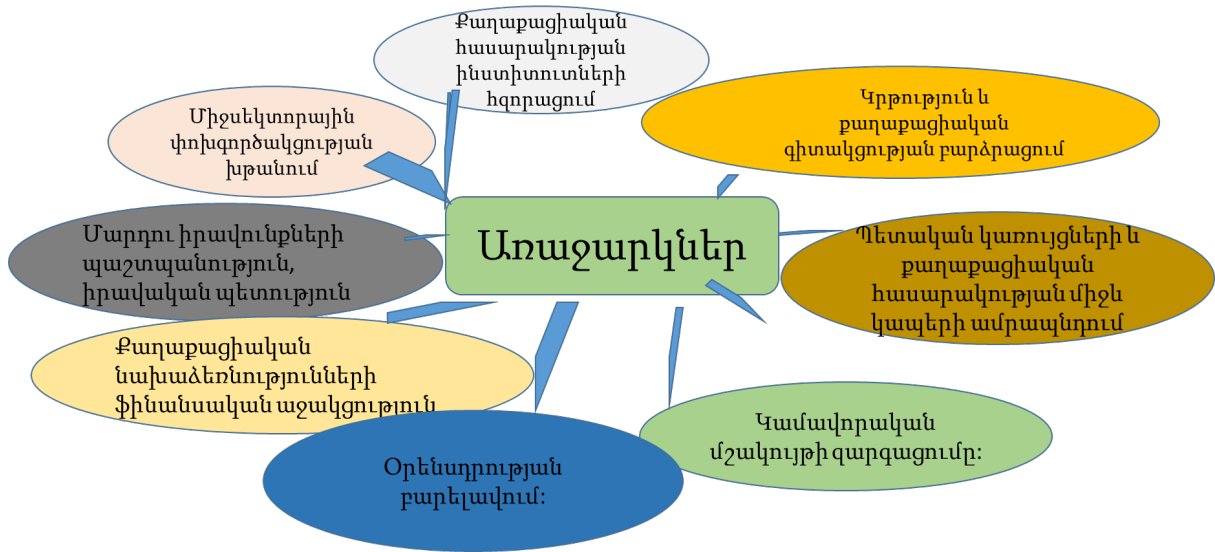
Քաղաքացիական հասարակության ինստիտուտների հզորացում

Միջսեկտորային փոխգործակցության խթանում

Կրթություն և քաղաքացիական գիտակցության բարձրացում

Առաջարկներ

Մարդու իրավունքների պաշտպանություն, իրավական պետություն

Պետական կառույցների և քաղաքացիական հասարակության միջև կապերի ամրապնդում

Քաղաքացիական նախաձեռնությունննների ֆինանսական աջակցություն

Կամավորական մշակույթի զարգացումը:

Օրենսդրության բարելավում: